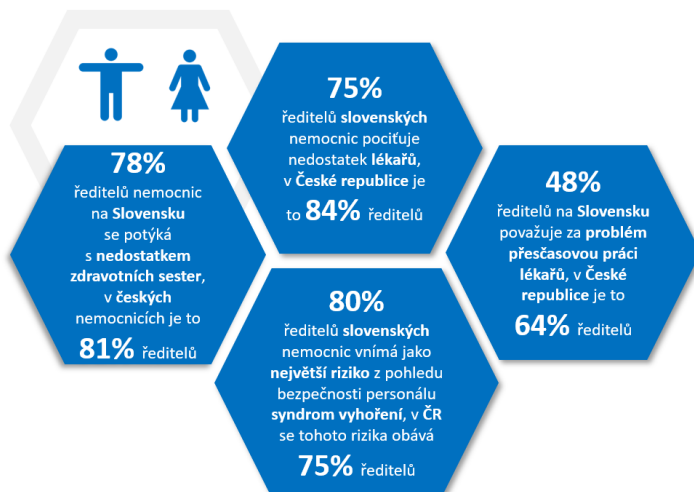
78%
ředitelů nemocnic na Slovensku se potýká s nedostatkem zdravotních sester, v českých nemocnicích je to 81% ředitelů

75%
ředitelů slovenských nemocnic pociťuje nedostatek lékařů, v České republice je to 84% ředitelů

48%
ředitelů na Slovensku považuje za problém přesčasovou práci lékařů, v České republice je to 64% ředitelů

80%
ředitelů slovenských nemocnic vnímá jako největší riziko z pohledu bezpečnosti personálu syndrom vyhoření, v ČR se tohoto rizika obává 75% ředitelů